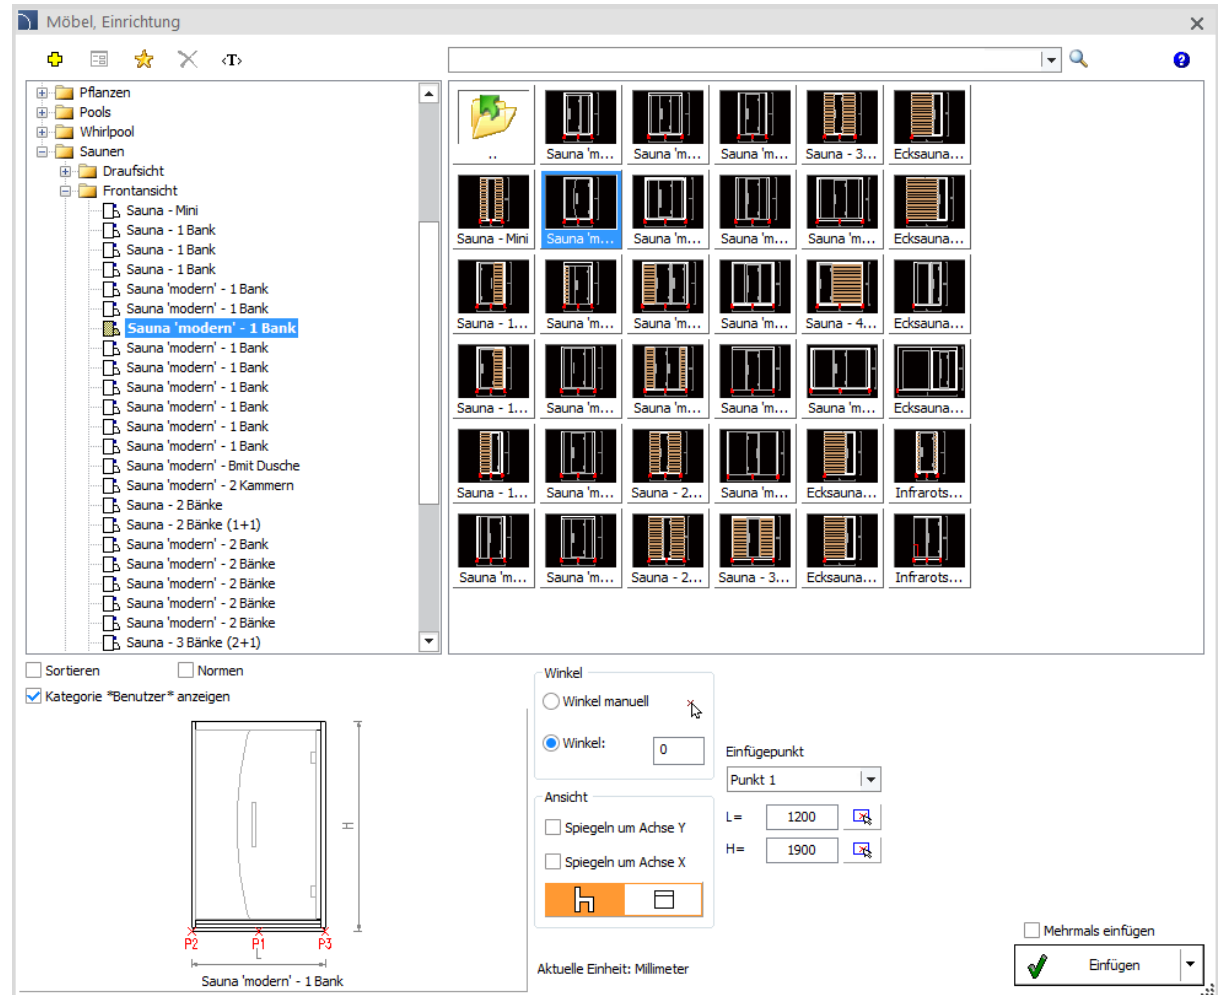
Möbel, Einrichtung

‹T›

Pflanzen
Pools
Whirlpool
Saunen
Draufsicht
Frontansicht
Sauna - Mini
Sauna - 1 Bank
Sauna - 1 Bank
Sauna - 1 Bank
Sauna 'modern' - 1 Bank
Sauna 'modern' - 1 Bank
Sauna 'modern' - 1 Bank
Sauna 'modern' - 1 Bank
Sauna 'modern' - 1 Bank
Sauna 'modern' - 1 Bank
Sauna 'modern' - 1 Bank
Sauna 'modern' - 1 Bank
Sauna 'modern' - 1 Bank
Sauna 'modern' - Bmit Dusche
Sauna 'modern' - 2 Kammern
Sauna - 2 Bänke
Sauna - 2 Bänke (1+1)
Sauna 'modern' - 2 Bank
Sauna 'modern' - 2 Bänke
Sauna 'modern' - 2 Bänke
Sauna 'modern' - 2 Bänke
Sauna 'modern' - 2 Bänke
Sauna - 3 Bänke (2+1)

..
Sauna 'm...
Sauna 'm...
Sauna 'm...
Sauna - 3...
Ecksauna...
Sauna - Mini
Sauna 'm...
Sauna 'm...
Sauna 'm...
Sauna 'm...
Ecksauna...
Sauna - 1...
Sauna 'm...
Sauna 'm...
Sauna 'm...
Sauna - 4...
Ecksauna...
Sauna - 1...
Sauna 'm...
Sauna 'm...
Sauna 'm...
Sauna 'm...
Ecksauna...
Sauna - 1...
Sauna 'm...
Sauna - 2...
Sauna 'm...
Ecksauna...
Infrarots...
Sauna 'm...
Sauna 'm...
Sauna - 2...
Sauna - 3...
Ecksauna...
Infrarots...

Sortieren
Normen
Kategorie *Benutzer* anzeigen

H
P2
P1
P3
L
Sauna 'modern' - 1 Bank

Winkel
Winkel manuell
Winkel:
0
Ansicht
Spiegeln um Achse Y
Spiegeln um Achse X
Einfügepunkt
Punkt 1
L=
1200
H=
1900
Aktuelle Einheit: Millimeter
Mehrmals einfügen
Einfügen